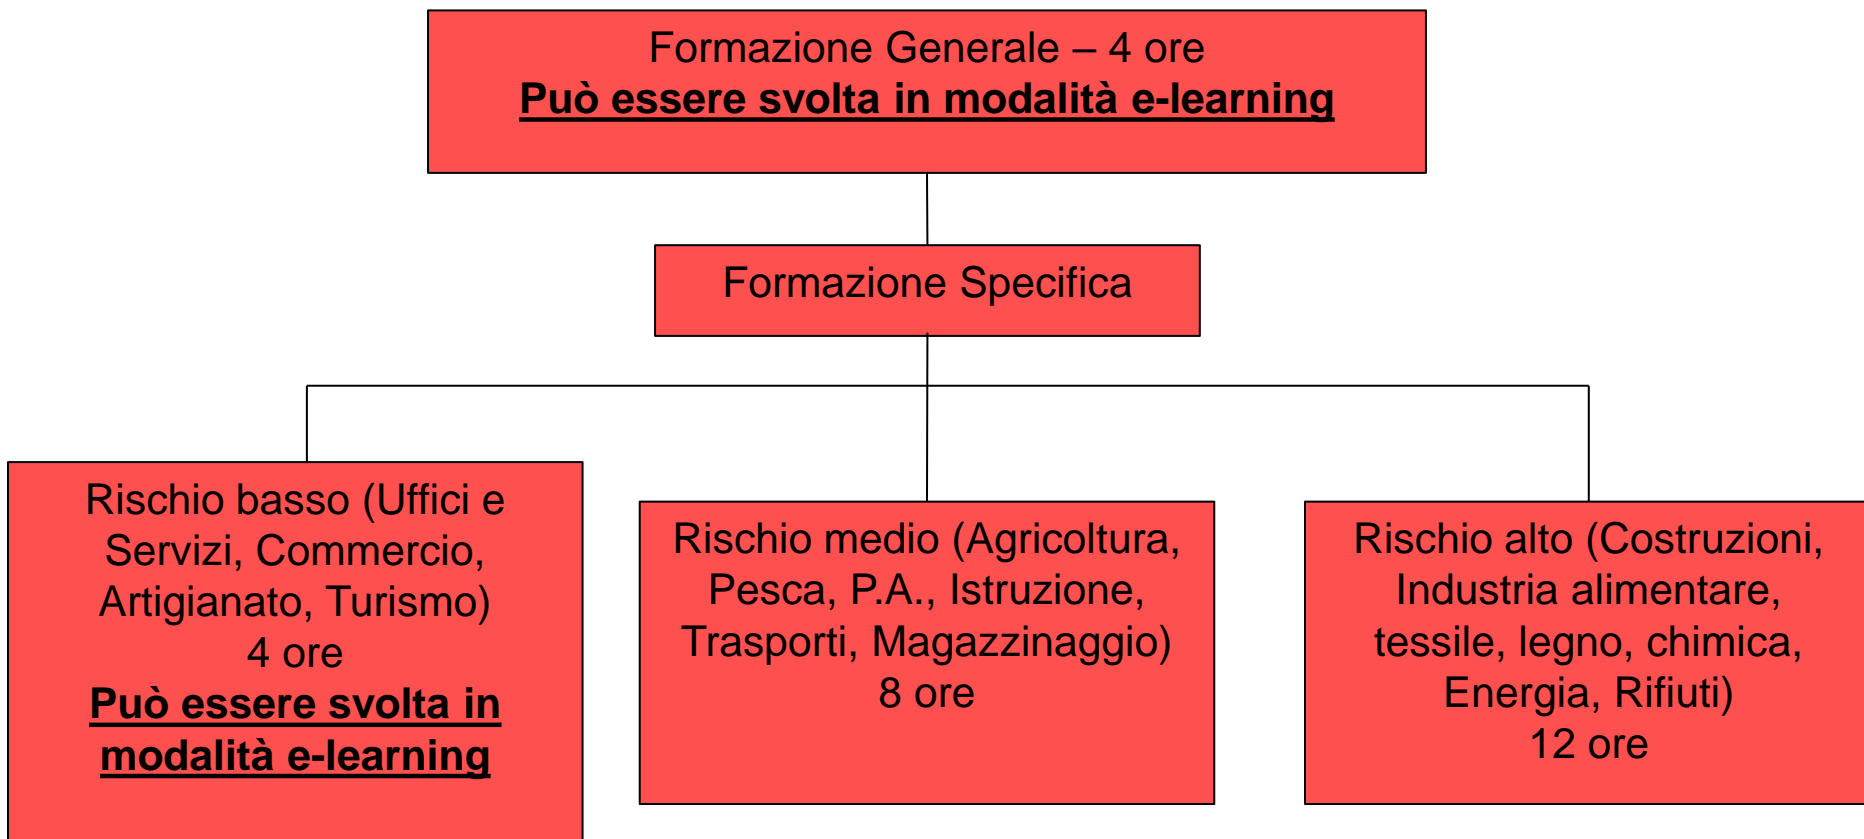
Formazione Generale – 4 ore
Può essere svolta in modalità e-learning

Formazione Specifica

Rischio basso (Uffici e Servizi, Commercio, Artigianato, Turismo)
4 ore
Può essere svolta in modalità e-learning

Rischio medio (Agricoltura, Pesca, P.A., Istruzione, Trasporti, Magazzinaggio)
8 ore

Rischio alto (Costruzioni, Industria alimentare, tessile, legno, chimica, Energia, Rifiuti)
12 ore